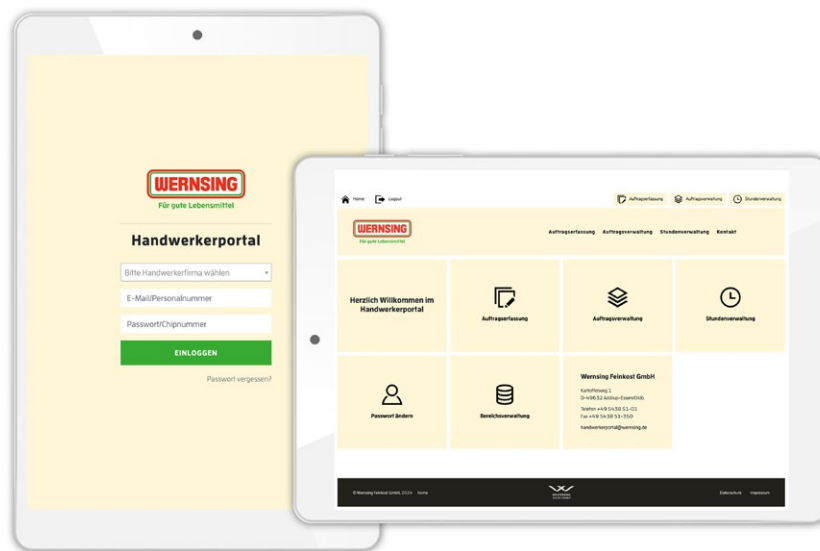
WERNSING
Für gute Lebensmittel

Handwerkerportal

Bitte Handwerkerfirma wählen

E-Mail/Personalnummer

Passwort/Chipnummer

EINLOGGEN

Passwort vergessen?

Home Logout

Auftragserfassung Auftragsverwaltung Stundenverwaltung

WERNSING
Für gute Lebensmittel

Auftragserfassung Auftragsverwaltung Stundenverwaltung Kontakt

Herzlich Willkommen im Handwerkerportal

Auftragserfassung

Auftragsverwaltung

Stundenverwaltung

Passwort ändern

Bereichsverwaltung

Wernsing Feinkost GmbH

Kartoffelweg 1
D-49632 Addrup-Essen/Oldb.

Telefon +49 5438 51-01
Fax +49 5438 51-550

handwerkerportal@wernsing.de

© Wernsing Feinkost GmbH, 2024 Home

Datenschutz Impressum